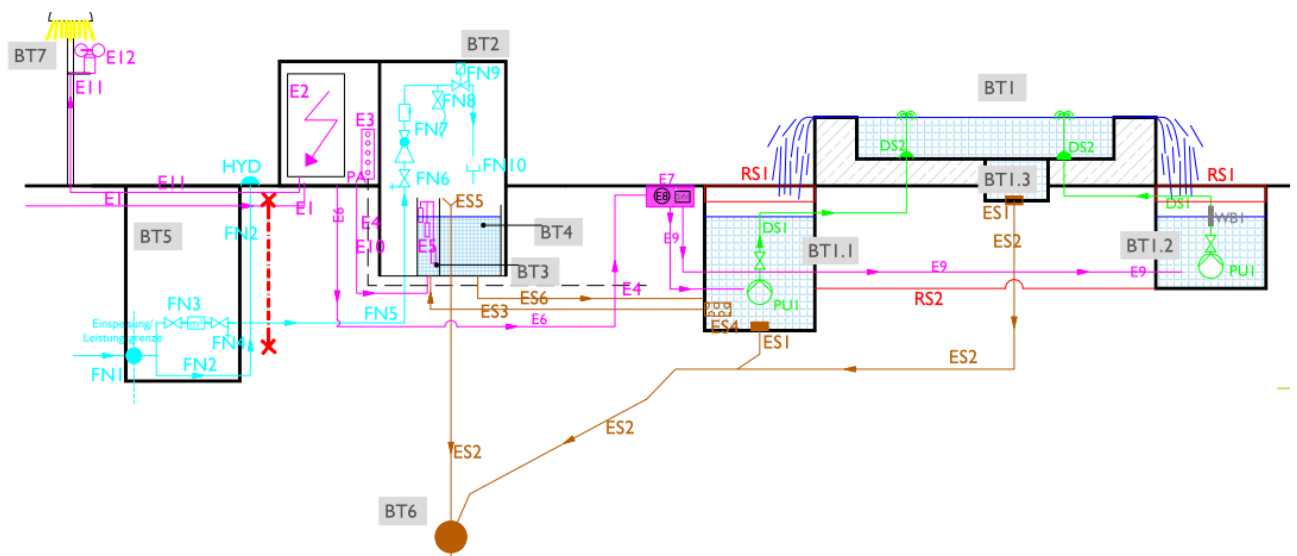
BT7
E12
E11
BT2
FN9
FN8
E2
FN7
E3
BT1
DS2
DS2
HYD
FN10
FN6
E11
PA
E7
RS1
BT1.3
RS1
E1
ES5
E8
ES1
DS1
E1
E6
ES2
BT5
FN2
E4
BT4
E9
DS1
WB1
E5
BT1.1
BT1.2
E10
BT3
E9
E9
E4
PU1
FN3
ES6
RS2
PU1
FN5
ES3
Einspeisung/
Leistungsgrenze
E6
FN4
ES4
ES1
FN1
FN2
ES2
ES2
ES2
BT6